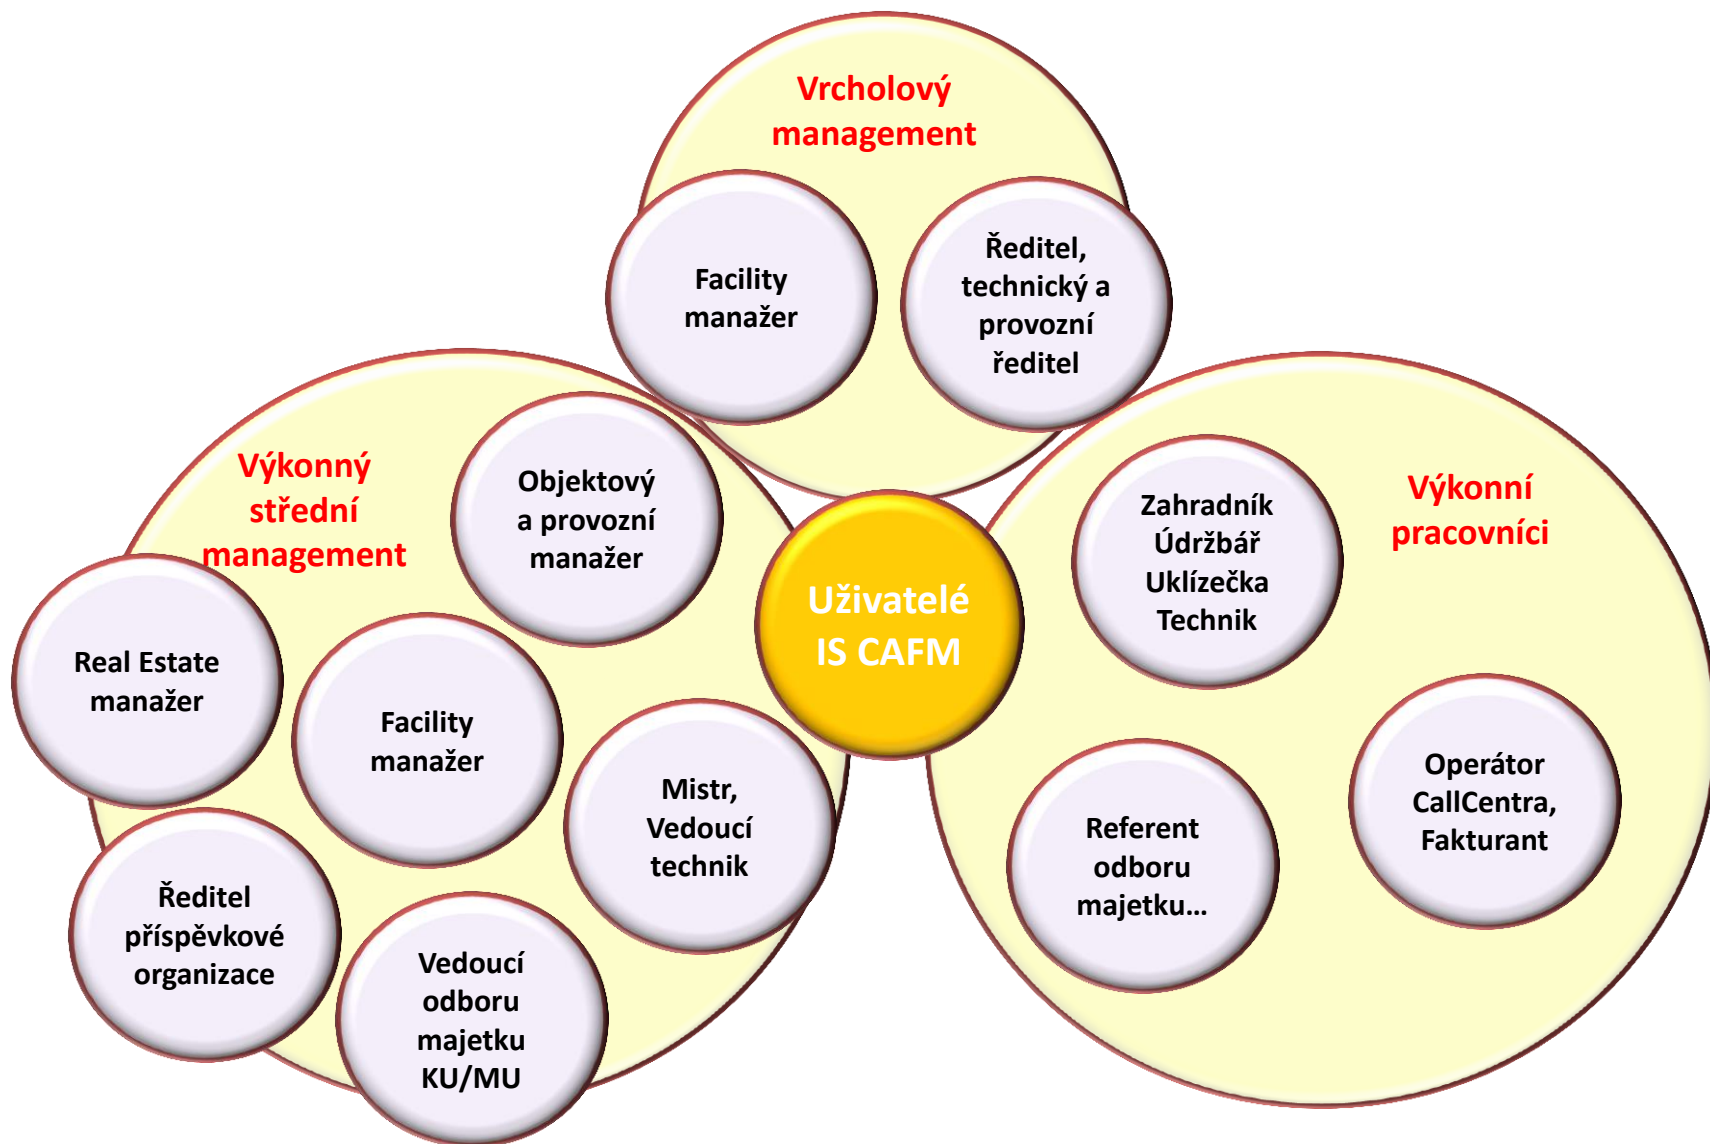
Vrcholový management

Facility manažer

Ředitel, technický a provozní ředitel

Výkonný střední management

Objektový a provozní manažer

Uživatelé IS CAFM

Zahradník
Údržbář
Uklízečka
Technik

Výkonní pracovníci

Real Estate manažer

Facility manažer

Mistr, Vedoucí technik

Operátor CallCentra, Fakturant

Referent odboru majetku…

Ředitel příspěvkové organizace

Vedoucí odboru majetku KU/MU